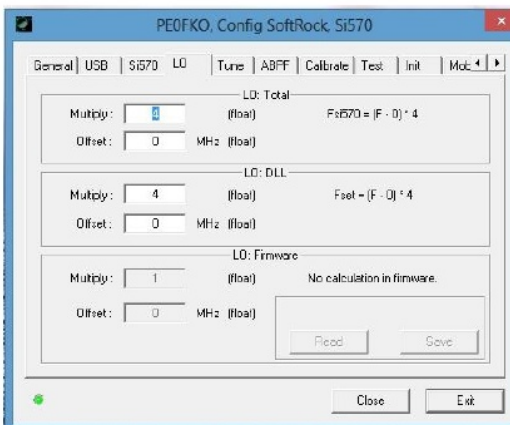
PE0FKO, Config SoftRock, Si570

General | USB | Si570 | LO | Tune | ABPF | Calibrate | Test | Init | Mo

LO: Total

Multiply: 4 (float) Fsi570 = (F - 0) * 4

Offset: 0 MHz (float)

LO: DLL

Multiply: 4 (float) Fset = (F - 0) * 4

Offset: 0 MHz (float)

LO: Firmware

Multiply: 1 (float) No calculation in firmware.

Offset: 0 MHz (float)

Read

Save

Close

Exit